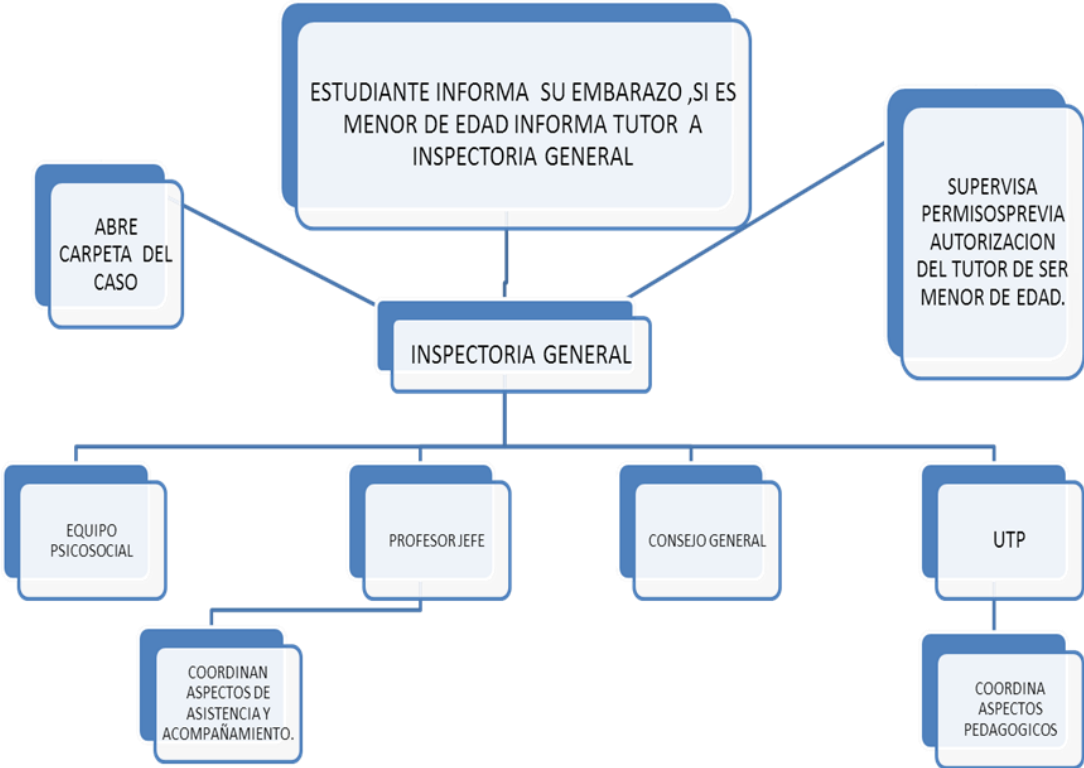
ESTUDIANTE INFORMA SU EMBARAZO ,SI ES MENOR DE EDAD INFORMA TUTOR A INSPECTORIA GENERAL

ABRE CARPETA DEL CASO

SUPERVISA PERMISOSPREVIA AUTORIZACION DEL TUTOR DE SER MENOR DE EDAD.

INSPECTORIA GENERAL

EQUIPO PSICOSOCIAL

PROFESOR JEFE

CONSEJO GENERAL

UTP

COORDINAN ASPECTOS DE ASISTENCIA Y ACOMPAÑAMIENTO.

COORDINA ASPECTOS PEDAGOGICOS